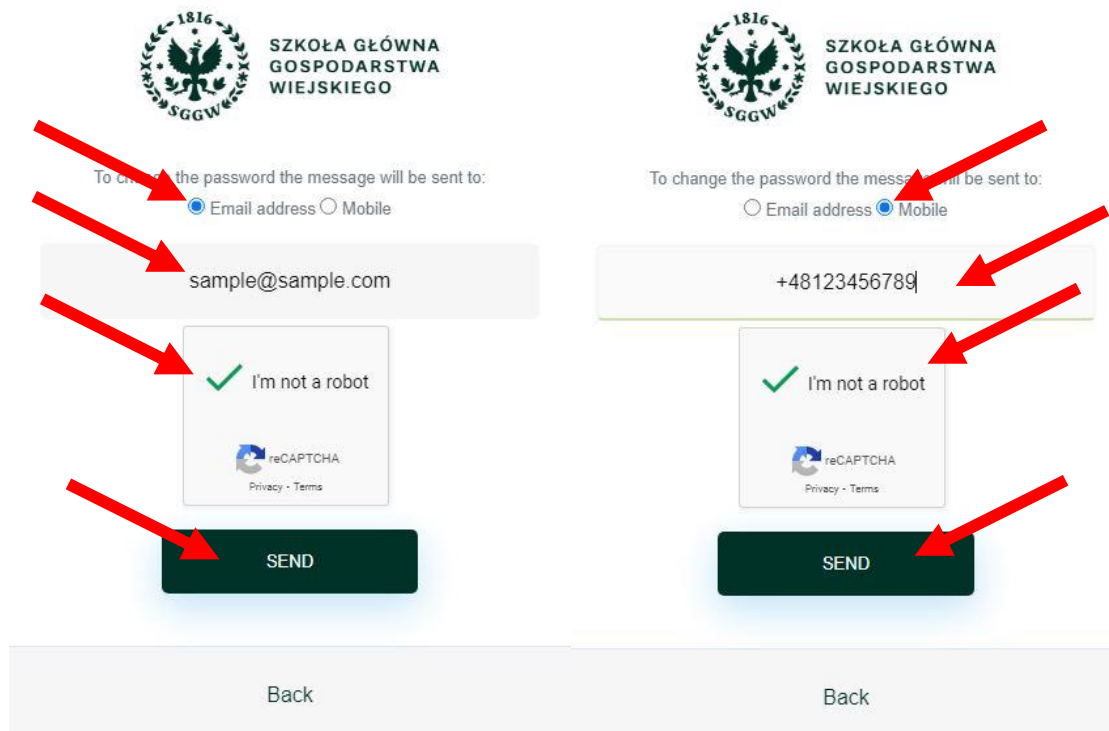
1816
SGGW
SZKOŁA GŁÓWNA GOSPODARSTWA WIEJSKIEGO

To cha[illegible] the password the message will be sent to:
Email address Mobile

sample@sample.com

I'm not a robot
reCAPTCHA
Privacy - Terms

SEND

Back

1816
SGGW
SZKOŁA GŁÓWNA GOSPODARSTWA WIEJSKIEGO

To change the password the messa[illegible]ill be sent to:
Email address Mobile

+48123456789

I'm not a robot
reCAPTCHA
Privacy - Terms

SEND

Back